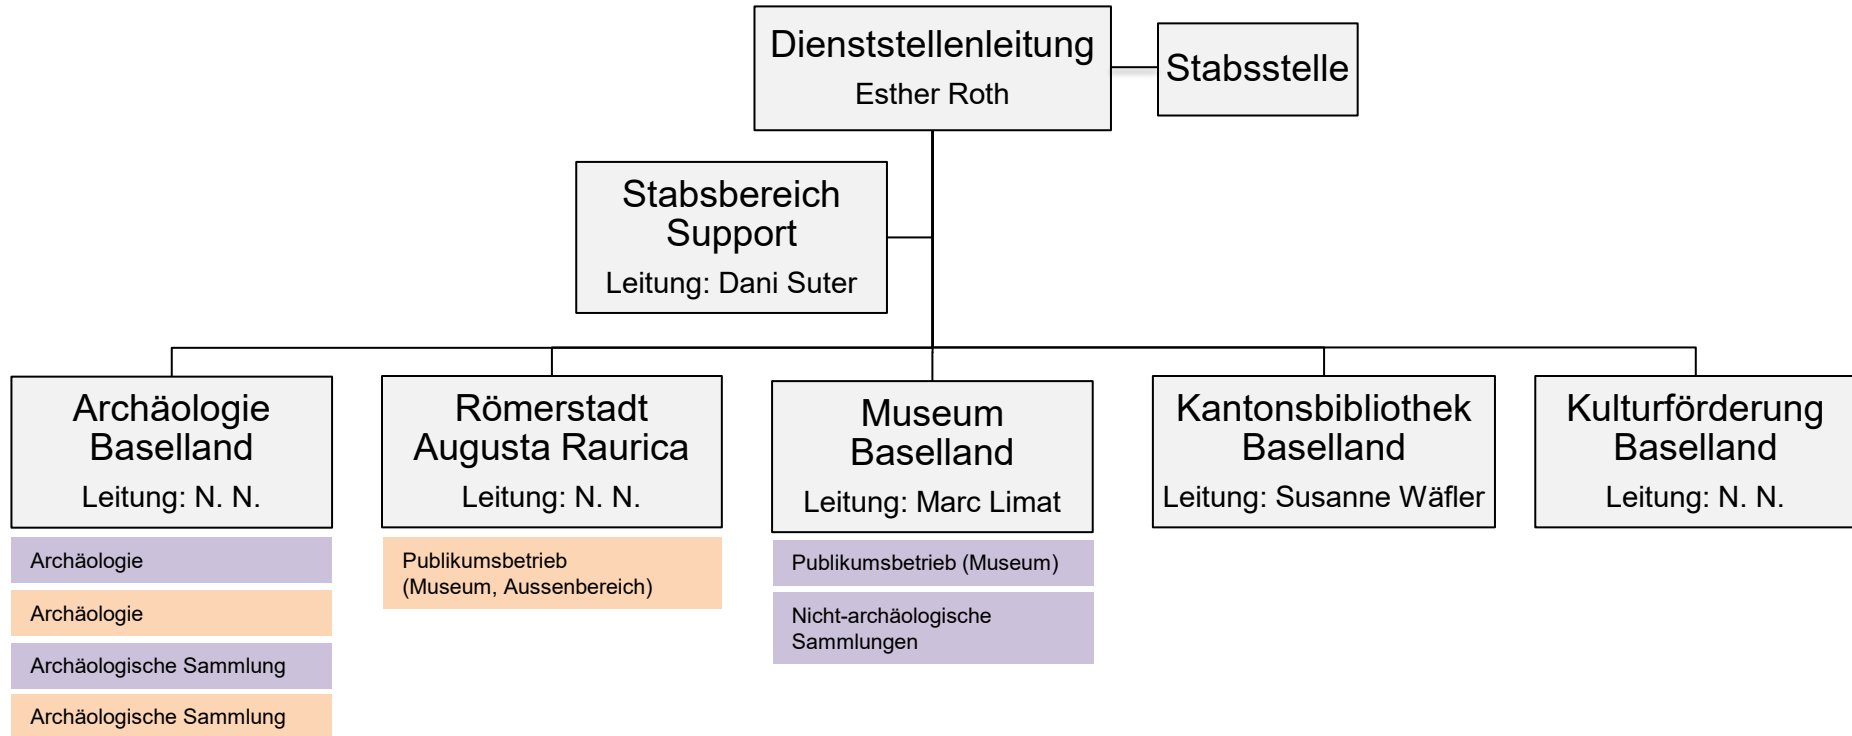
Dienststellenleitung
Esther Roth

Stabsstelle

Stabsbereich Support
Leitung: Dani Suter

Archäologie Baselland
Leitung: N. N.

Archäologie

Archäologie

Archäologische Sammlung

Archäologische Sammlung

Römerstadt Augusta Raurica
Leitung: N. N.

Publikumsbetrieb (Museum, Aussenbereich)

Museum Baselland
Leitung: Marc Limat

Publikumsbetrieb (Museum)

Nicht-archäologische Sammlungen

Kantonsbibliothek Baselland
Leitung: Susanne Wäfler

Kulturförderung Baselland
Leitung: N. N.